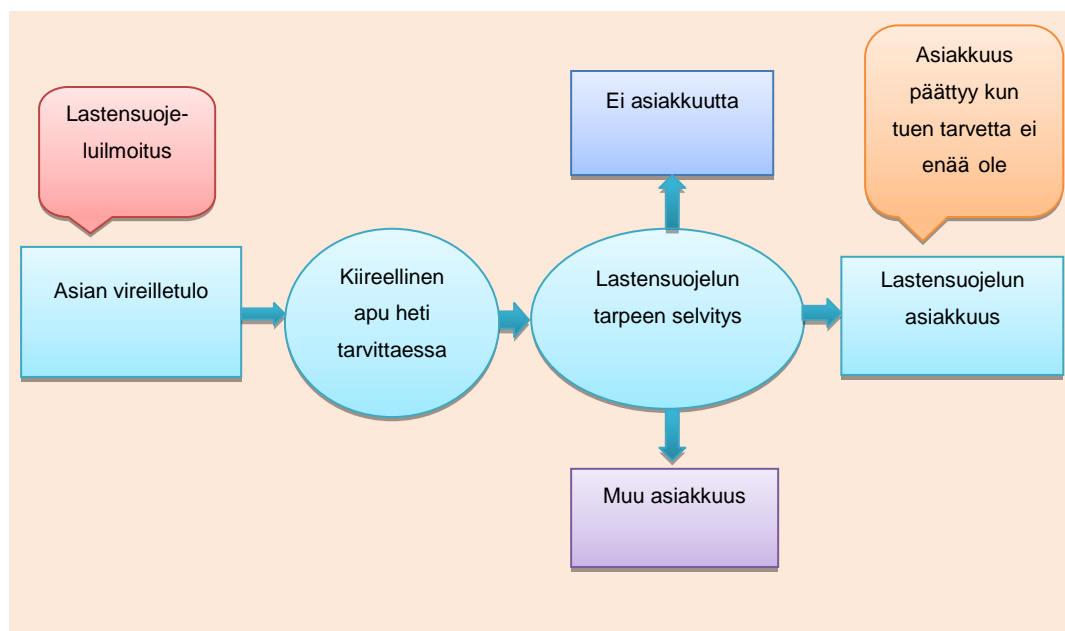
Lastensuojeluilmoitus

Asian vireilletulo

Kiireellinen apu heti tarvittaessa

Ei asiakkuutta

Lastensuojelun tarpeen selvitys

Muu asiakkuus

Asiakkuus päättyy kun tuen tarvetta ei enää ole

Lastensuojelun asiakkuus